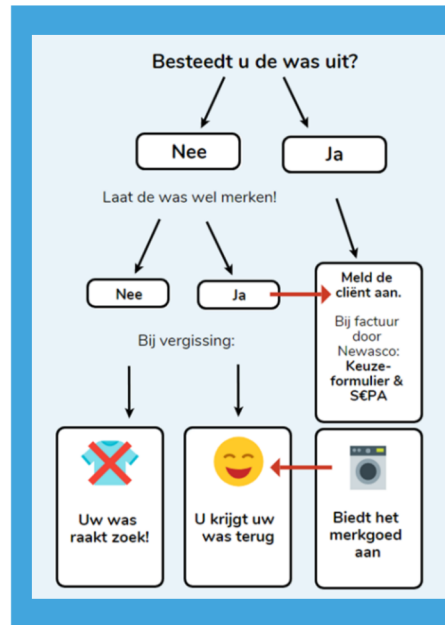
Besteedt u de was uit?

Nee

Ja

Laat de was wel merken!

Nee

Ja

Meld de cliënt aan.

Bij factuur door Newasco: Keuzeformulier & S€PA

Bij vergissing:

Uw was raakt zoek!

U krijgt uw was terug

Biedt het merkgoed aan